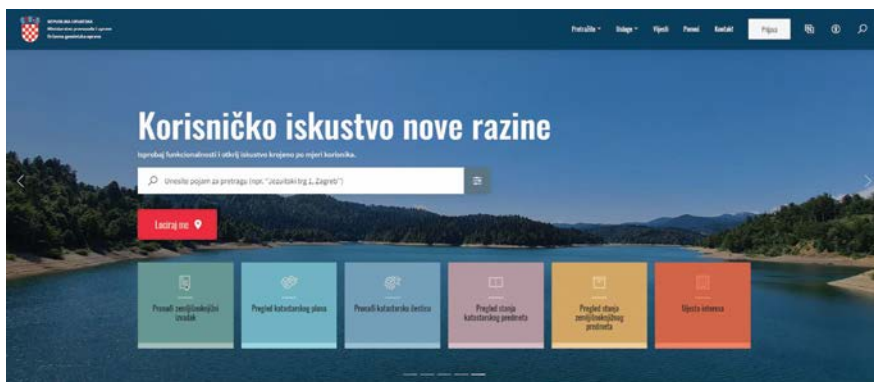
REPUBLIKA HRVATSKA
Ministarstvo prostornoga uređenja, graditeljstva i državne imovine
Državna geodetska uprava

Pretraživanje ˅ Usluge ˅ Vijesti Pomoć Kontakt Prijava

Korisničko iskustvo nove razine

Isprobaj funkcionalnosti i otkrij iskustvo krojeno po mjeri korisnika.

Unesite pojam za pretragu (npr. "Jezuitski trg 1, Zagreb")

Lociraj me

Preuzmi zemljišnoknjižni izvadak

Pregled katastarskog plana

Preuzmi katastarsku česticu

Pregled stanja katastarskog predmeta

Pregled stanja zemljišnoknjižnog predmeta

Objekti interesa